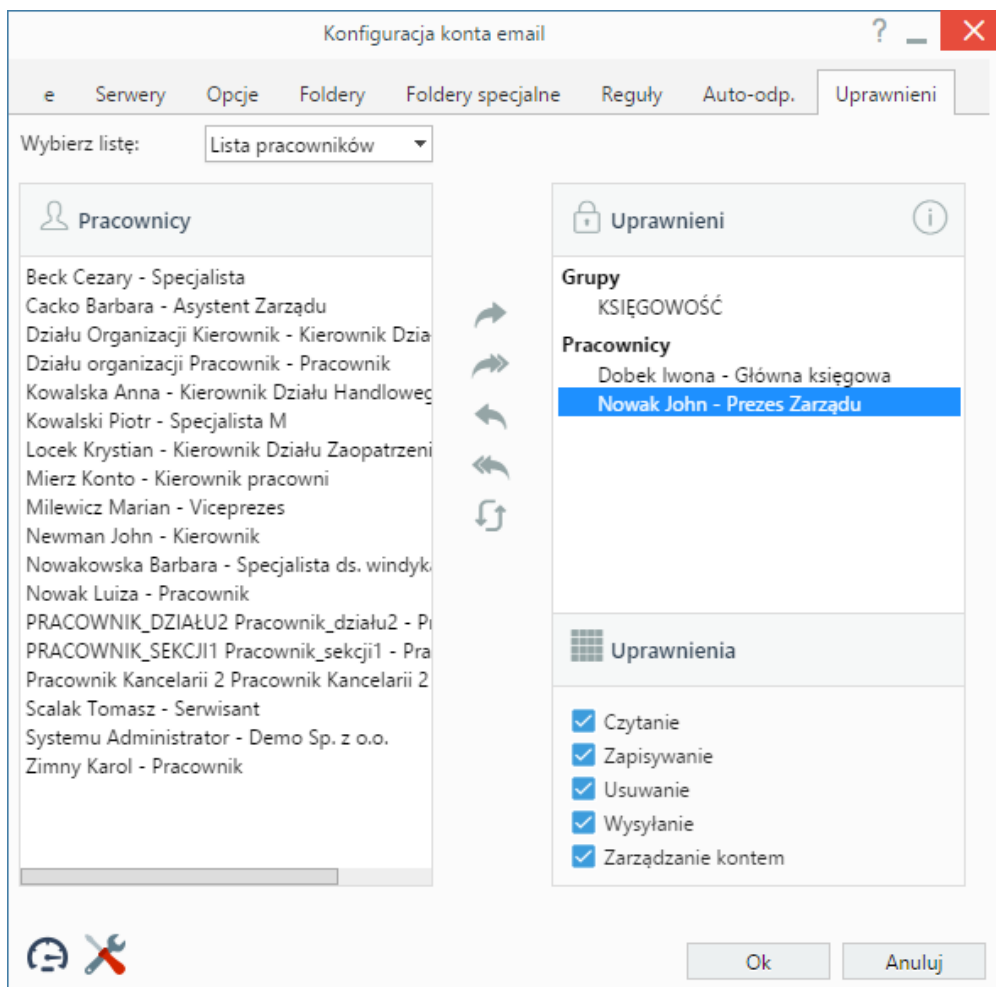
Konfiguracja konta email

? _ ✕

e | Serwery | Opcje | Foldery | Foldery specjalne | Reguły | Auto-odp. | Uprawnieni

Wybierz listę: Lista pracowników

Pracownicy

Beck Cezary - Specjalista
Cacko Barbara - Asystent Zarządu
Działu Organizacji Kierownik - Kierownik Dzia
Działu organizacji Pracownik - Pracownik
Kowalska Anna - Kierownik Działu Handloweg
Kowalski Piotr - Specjalista M
Locek Krystian - Kierownik Działu Zaopatrzeni
Mierz Konto - Kierownik pracowni
Milewicz Marian - Viceprezes
Newman John - Kierownik
Nowakowska Barbara - Specjalista ds. windyk
Nowak Luiza - Pracownik
PRACOWNIK_DZIAŁU2 Pracownik_działu2 - P
PRACOWNIK_SEKCJI1 Pracownik_sekcji1 - Pra
Pracownik Kancelarii 2 Pracownik Kancelarii 2
Scalak Tomasz - Serwisant
Systemu Administrator - Demo Sp. z o.o.
Zimny Karol - Pracownik

Uprawnieni

Grupy
KSIĘGOWOŚĆ
Pracownicy
Dobek Iwona - Główna księgowa
Nowak John - Prezes Zarządu

Uprawnienia

Czytanie
Zapisywanie
Usuwanie
Wysyłanie
Zarządzanie kontem

Ok
Anuluj